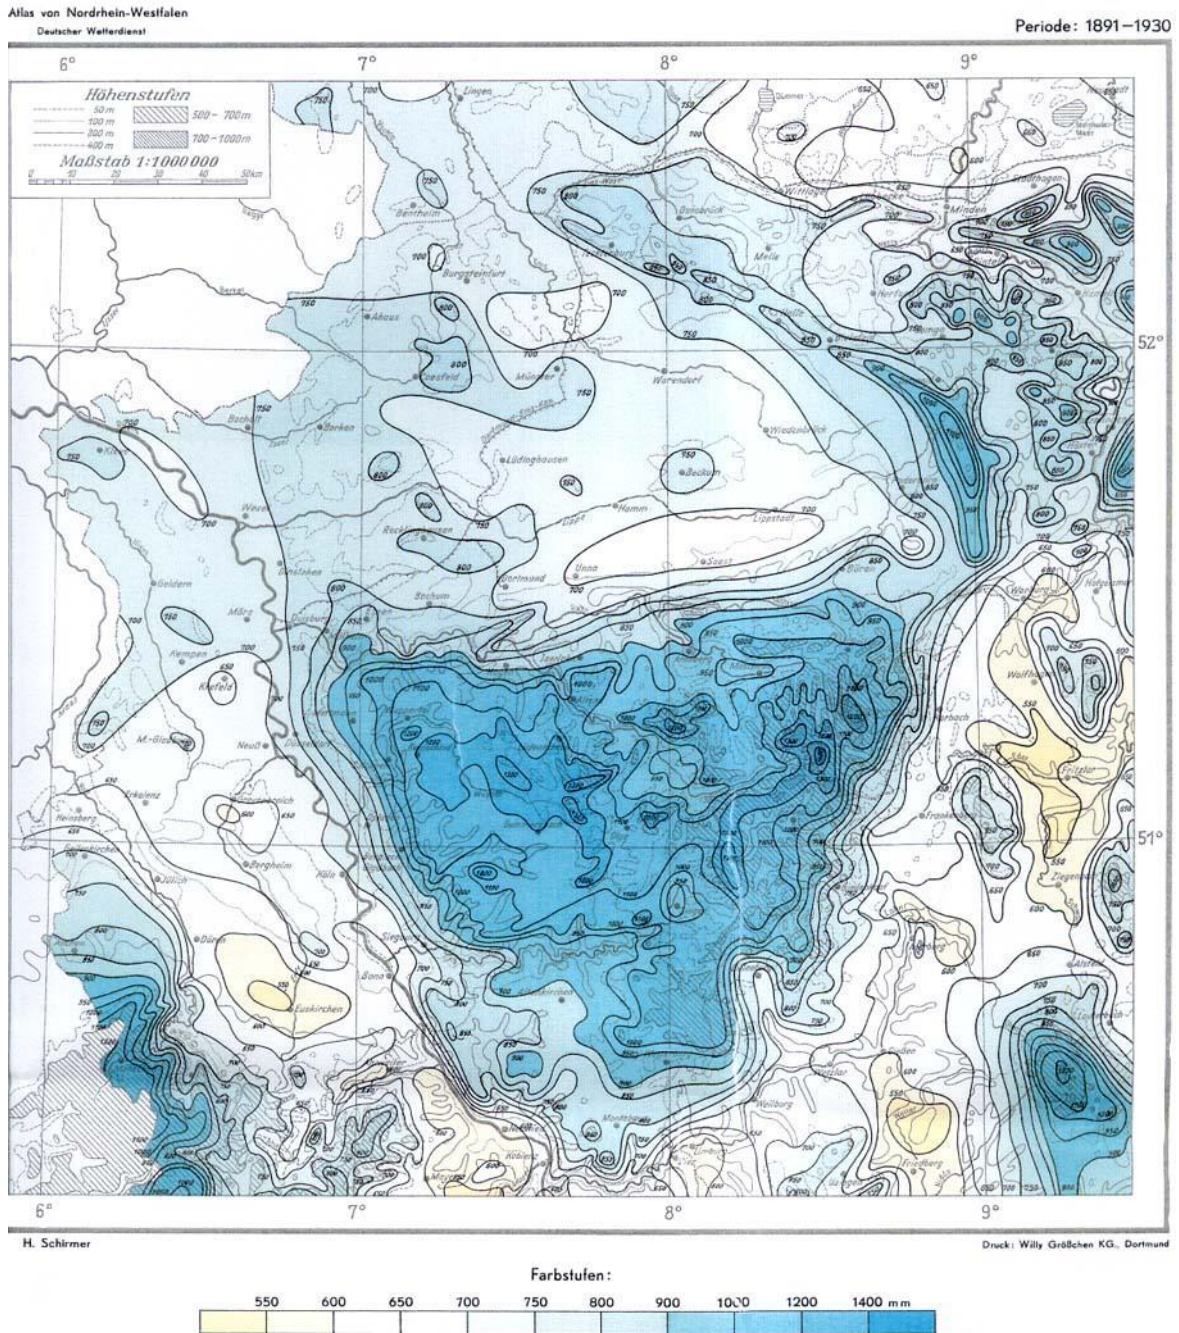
Atlas von Nordrhein-Westfalen
Deutscher Wetterdienst

Periode: 1891–1930

6° 7° 8° 9°

Höhenstufen
50 m
100 m
200 m
400 m
500 - 700 m
700 - 1000 m
Maßstab 1:1000000
0 10 20 30 40 50 km

Lingen
Bentheim
Burgsteinfurt
Osnabrück
Wittlage
Melle
Minden
Tecklenburg
Herford
Ahaus
Coesfeld
Münster
Warendorf
Bocholt
Borken
Wiedenbrück
Kleve
Lüdinghausen
Beckum
Wesel
Recklinghausen
Hamm
Lippstadt
Soest
Unna
Dortmund
Büren
Geldern
Dinslaken
Bochum
Mörs
Duisburg
Kempen
Krefeld
M.-Gladbach
Neuß
Düsseldorf
Erkelenz
Heinsberg
Geilenkirchen
Jülich
Bergheim
Köln
Düren
Euskirchen
Bonn
Siegburg
Koblenz
Montabaur
Weilburg
Wetzlar
Friedberg
Limburg
Fritzlar
Wolfhagen
Korbach
Frankenberg
Ziegenhain
Marburg
Alsfeld
Warburg

52° 51°

6° 7° 8° 9°

H. Schirmer

Druck: Willy Größchen KG., Dortmund

Farbstufen:
550 600 650 700 750 800 900 1000 1200 1400 mm